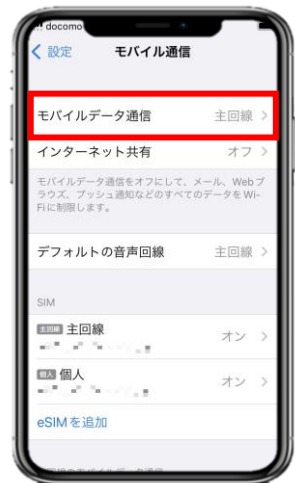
docomo

< 設定 モバイル通信

モバイルデータ通信 主回線 >

インターネット共有 オフ >

モバイルデータ通信をオフにして、メール、Webブラウズ、プッシュ通知などのすべてのデータをWi-Fiに制限します。

デフォルトの音声回線 主回線 >

SIM

主回線 主回線 オン >

個人 個人 オン >

eSIMを追加

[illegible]